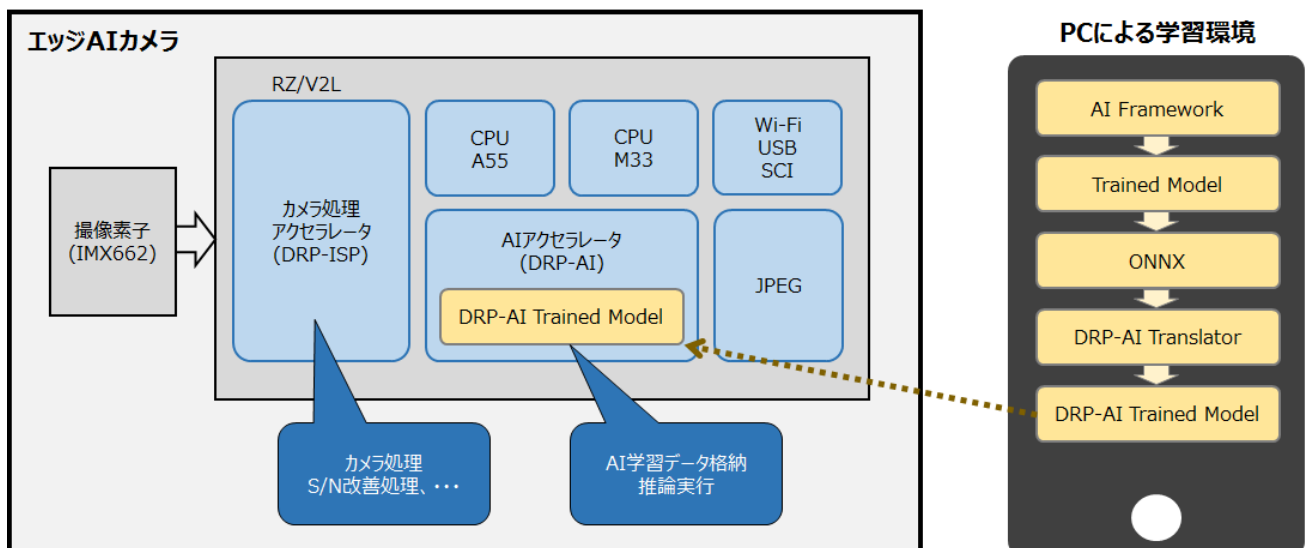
エッジAIカメラ

RZ/V2L

撮像素子
(IMX662)

カメラ処理
アクセラレータ
(DRP-ISP)

CPU
A55

CPU
M33

Wi-Fi
USB
SCI

AIアクセラレータ
(DRP-AI)

DRP-AI Trained Model

JPEG

カメラ処理
S/N改善処理、・・・

AI学習データ格納
推論実行

PCによる学習環境

AI Framework

Trained Model

ONNX

DRP-AI Translator

DRP-AI Trained Model